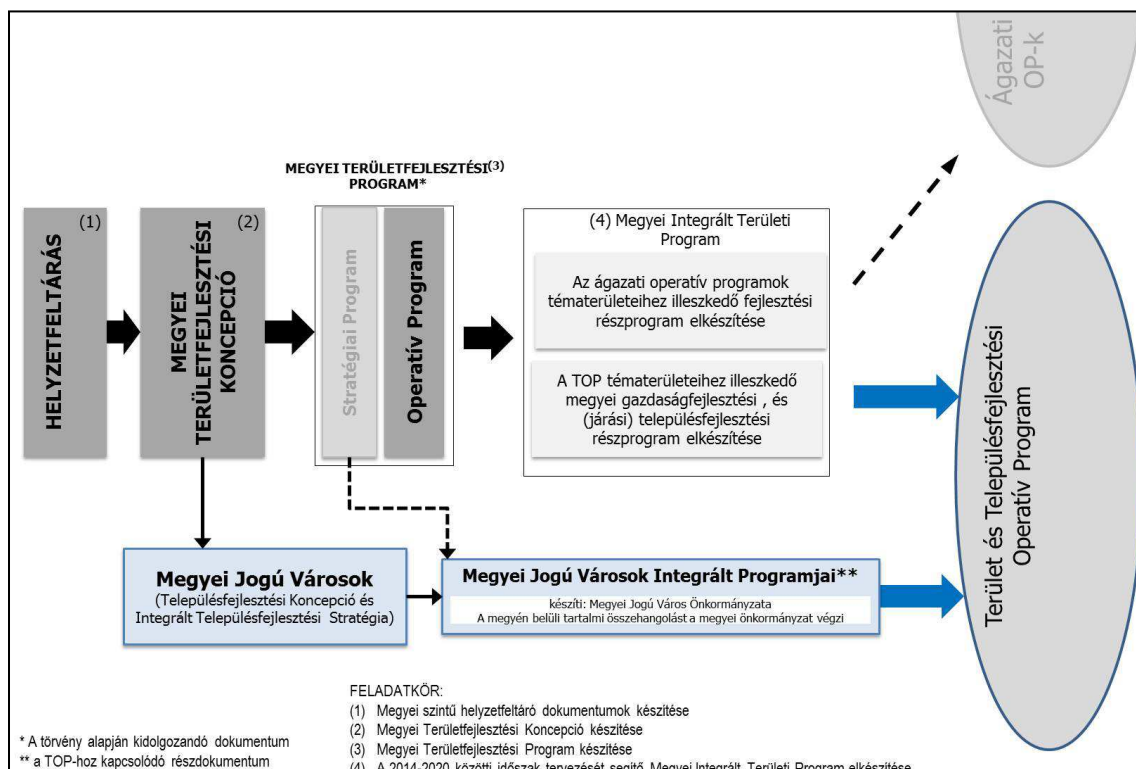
Ágazati OP-k

MEGYEI TERÜLETFEJLESZTÉSI(3) PROGRAM*

(1)
HELYZETFELTÁRÁS

(2)
MEGYEI TERÜLETFEJLESZTÉSI KONCEPCIÓ

Stratégiai Program

Operatív Program

(4) Megyei Integrált Területi Program

Az ágazati operatív programok tématerületeihez illeszkedő fejlesztési részprogram elkészítése

A TOP tématerületeihez illeszkedő megyei gazdaságfejlesztési , és (járási) településfejlesztési részprogram elkészítése

Terület és Településfejlesztési Operatív Program

Megyei Jogú Városok
(Településfejlesztési Koncepció és Integrált Településfejlesztési Stratégia)

Megyei Jogú Városok Integrált Programjai**
készíti: Megyei Jogú Város Önkormányzata
A megyén belüli tartalmi összehangolást a megyei önkormányzat végzi

FELADATKÖR:
(1) Megyei szintű helyzetfeltáró dokumentumok készítése
(2) Megyei Területfejlesztési Koncepció készítése
(3) Megyei Területfejlesztési Program készítése
(4) A 2014-2020 közötti időszak tervezését segítő Megyei Integrált Területi Program elkészítése

* A törvény alapján kidolgozandó dokumentum
** a TOP-hoz kapcsolódó részdokumentum